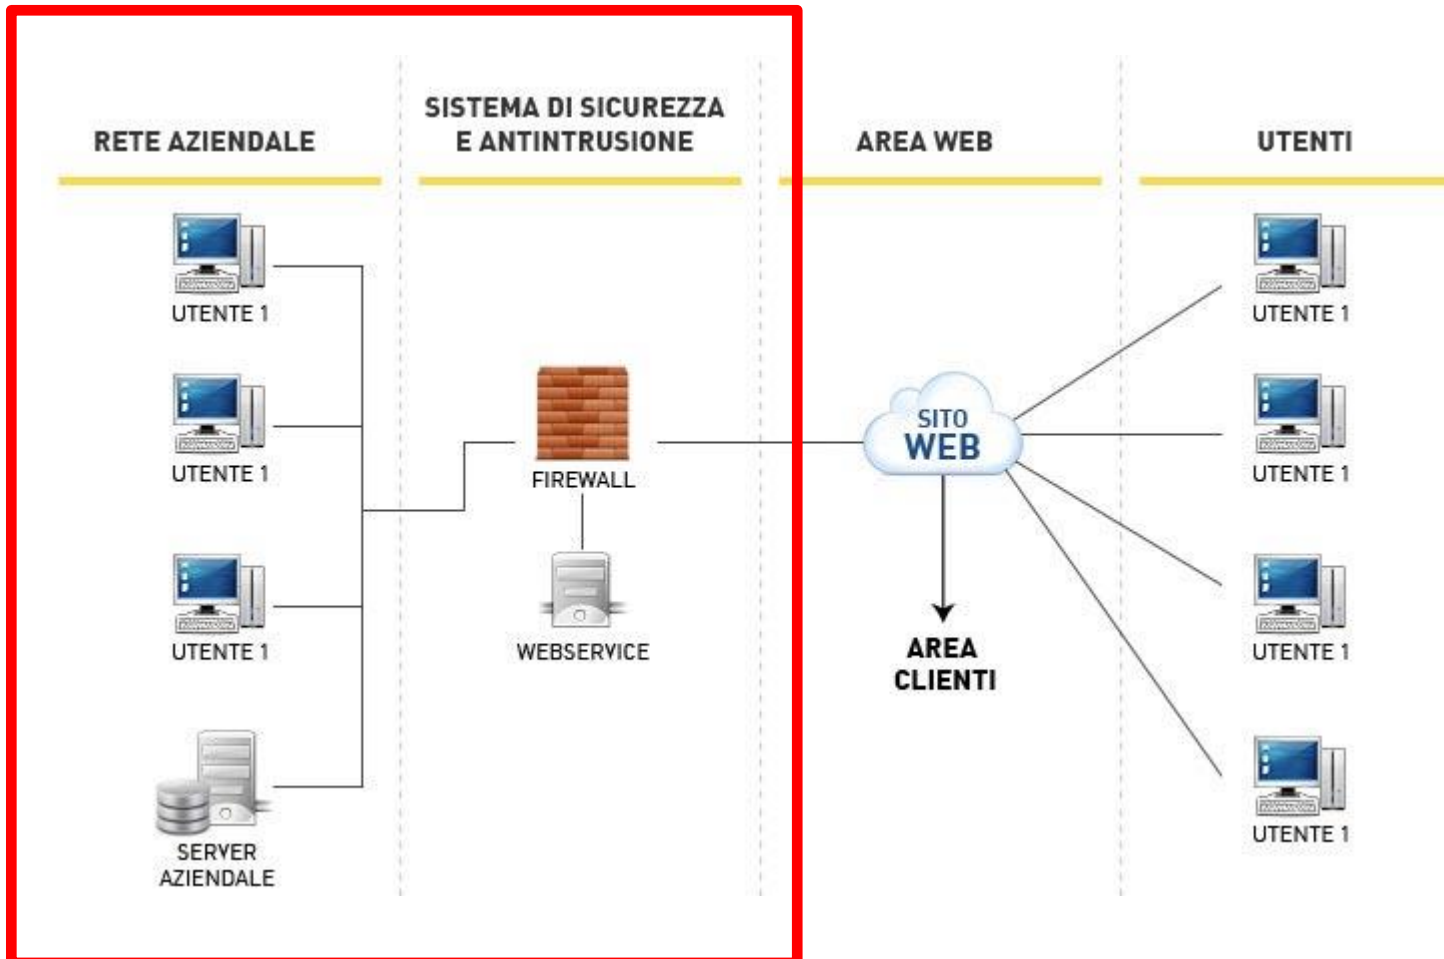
RETE AZIENDALE

SISTEMA DI SICUREZZA E ANTINTRUSIONE

AREA WEB

UTENTI

UTENTE 1

UTENTE 1

UTENTE 1

SERVER AZIENDALE

FIREWALL

WEBSERVICE

SITO WEB

AREA CLIENTI

UTENTE 1

UTENTE 1

UTENTE 1

UTENTE 1